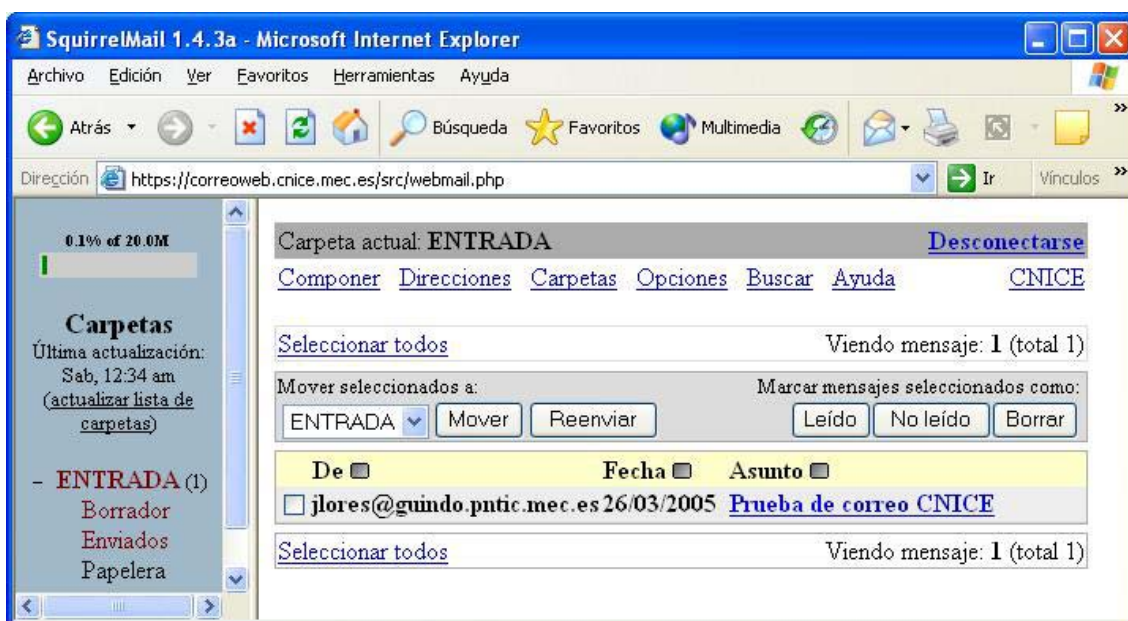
SquirrelMail 1.4.3a - Microsoft Internet Explorer

Archivo Edición Ver Favoritos Herramientas Ayuda

Atrás Búsqueda Favoritos Multimedia

Dirección https://correoweb.cnice.mec.es/src/webmail.php Ir Vínculos

0.1% of 20.0M

Carpetas
Última actualización: Sab, 12:34 am
(actualizar lista de carpetas)

- ENTRADA (1)
Borrador
Enviados
Papelera

Carpeta actual: ENTRADA Desconectarse

Componer Direcciones Carpetas Opciones Buscar Ayuda CNICE

Seleccionar todos Viendo mensaje: 1 (total 1)

Mover seleccionados a: Marcar mensajes seleccionados como:

ENTRADA Mover Reenviar Leído No leído Borrar

| De | Fecha | Asunto |
|---|---|---|
| jlores@guindo.pntic.mec.es | 26/03/2005 | Prueba de correo CNICE |

Seleccionar todos Viendo mensaje: 1 (total 1)